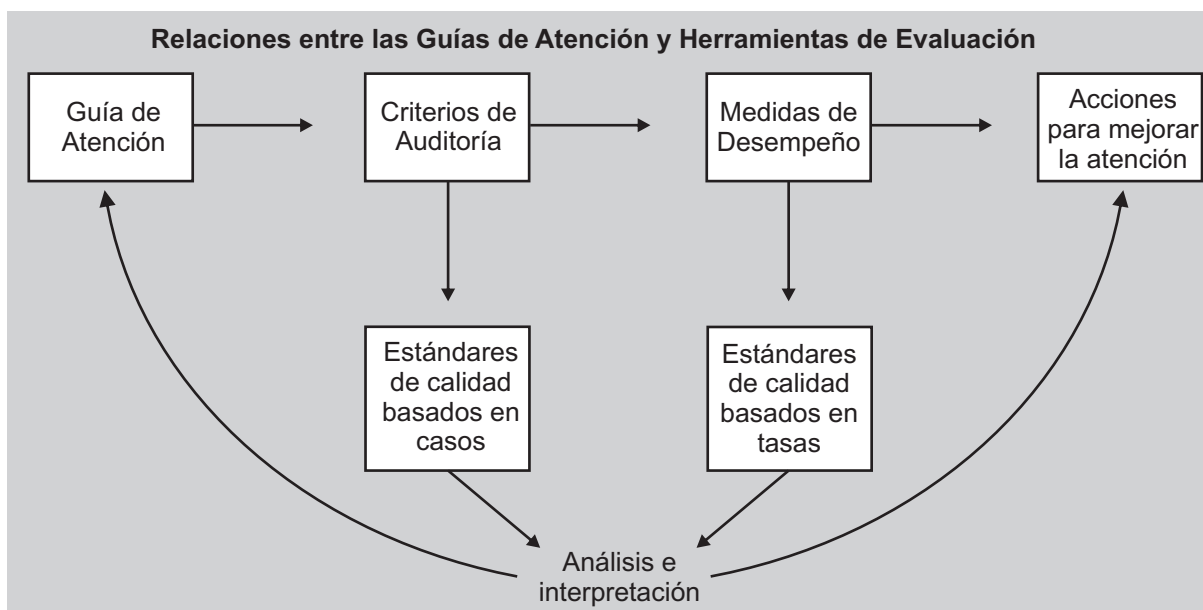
Relaciones entre las Guías de Atención y Herramientas de Evaluación

Guía de Atención

Criterios de Auditoría

Medidas de Desempeño

Acciones para mejorar la atención

Estándares de calidad basados en casos

Estándares de calidad basados en tasas

Análisis e interpretación